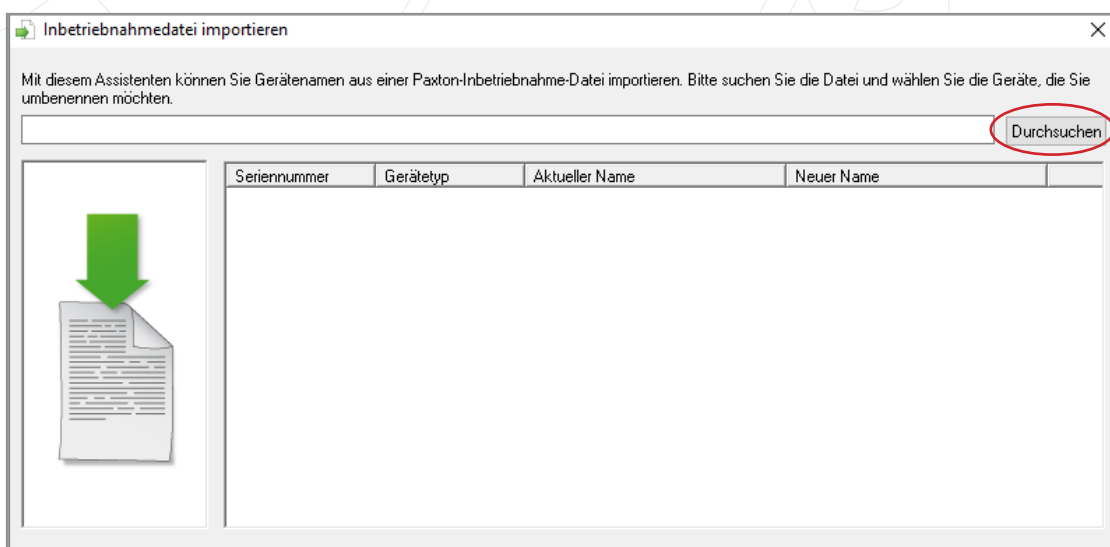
Inbetriebnahmedatei importieren

Mit diesem Assistenten können Sie Gerätenamen aus einer Paxton-Inbetriebnahme-Datei importieren. Bitte suchen Sie die Datei und wählen Sie die Geräte, die Sie umbenennen möchten.

Durchsuchen

| Seriennummer | Gerätetyp | Aktueller Name | Neuer Name |
|---|---|---|---|